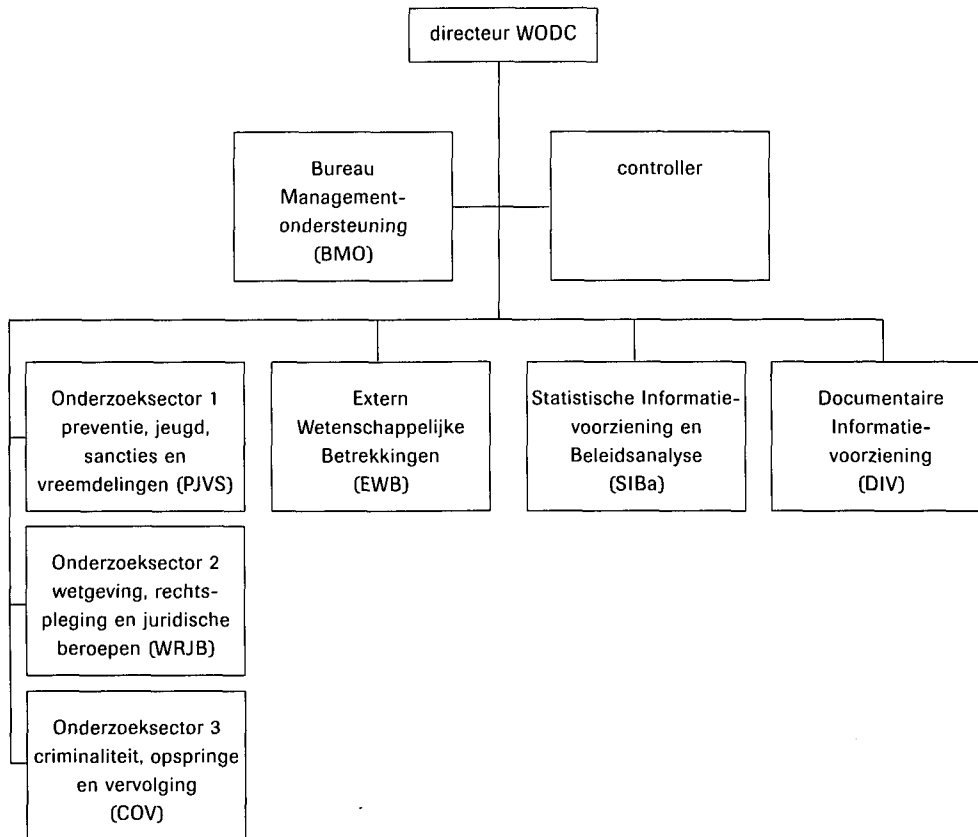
directeur WODC

Bureau Management-ondersteuning (BMO)

controller

Onderzoeksector 1 preventie, jeugd, sancties en vreemdelingen (PJVS)

Extern Wetenschappelijke Betrekkingen (EWB)

Statistische Informatie-voorziening en Beleidsanalyse (SIBa)

Documentaire Informatie-voorziening (DIV)

Onderzoeksector 2 wetgeving, rechtspleging en juridische beroepen (WRJB)

Onderzoeksector 3 criminaliteit, opspringe en vervolging (COV)